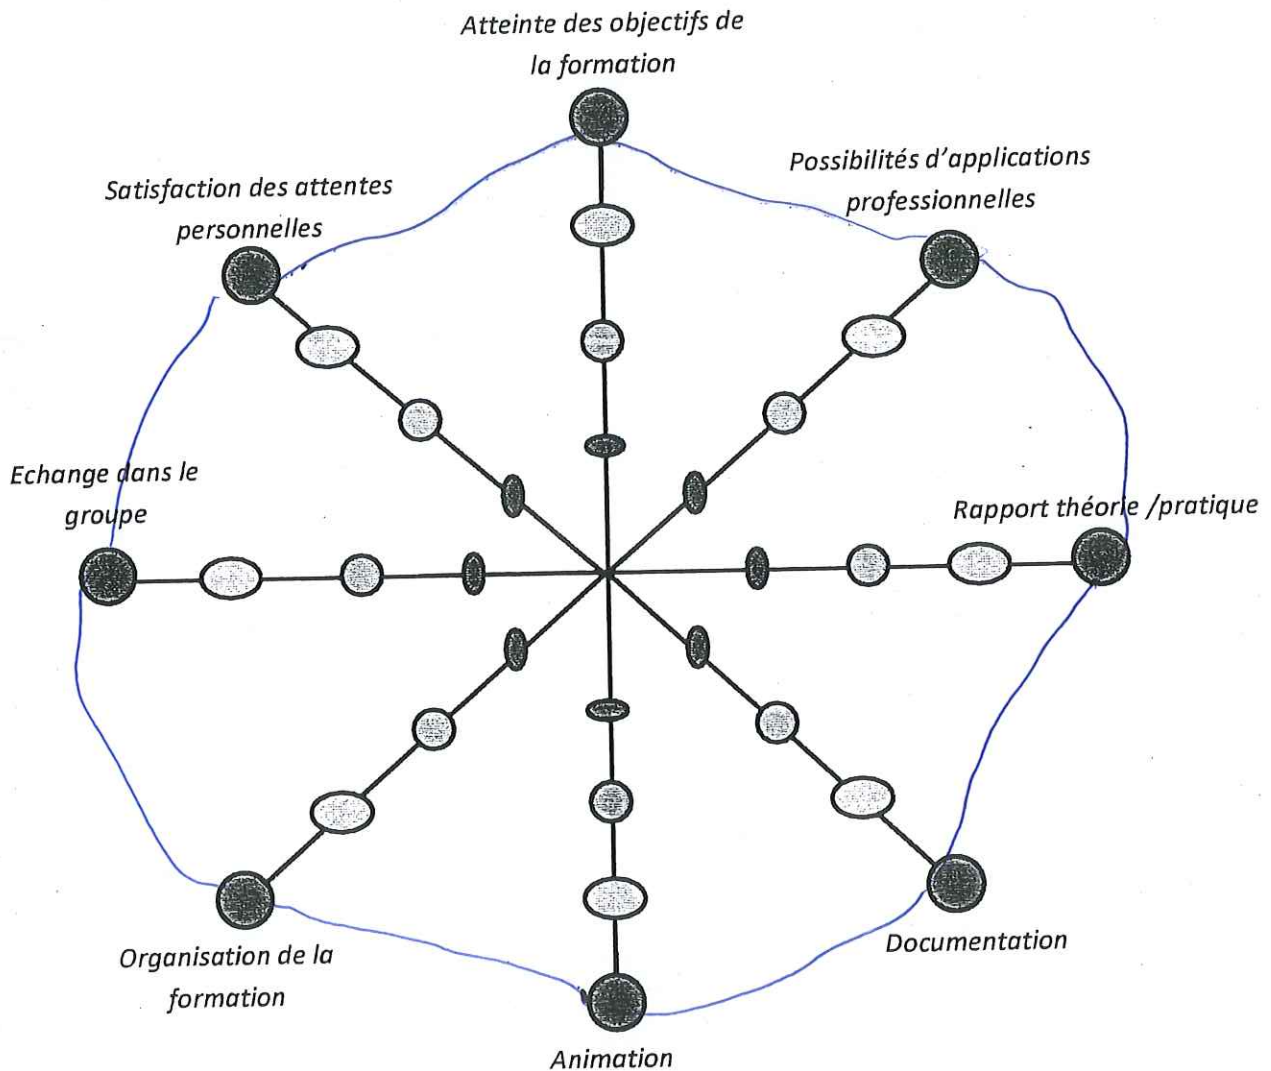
Atteinte des objectifs de la formation

Satisfaction des attentes personnelles

Possibilités d'applications professionnelles

Echange dans le groupe

Rapport théorie /pratique

Organisation de la formation

Documentation

Animation